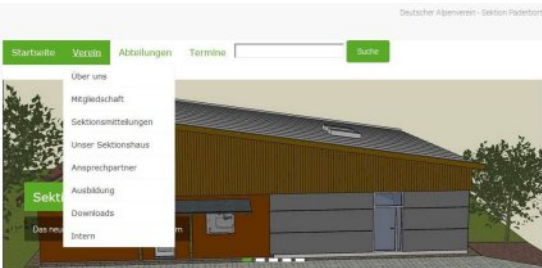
Deutscher Alpenverein - Sektion Paderborn

Startseite Verein Abteilungen Termine Suche

Über uns
Mitgliedschaft
Sektionsmitteilungen
Unser Sektionshaus
Ansprechpartner
Ausbildung
Downloads
Intern

Sekt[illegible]

Das neu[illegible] m